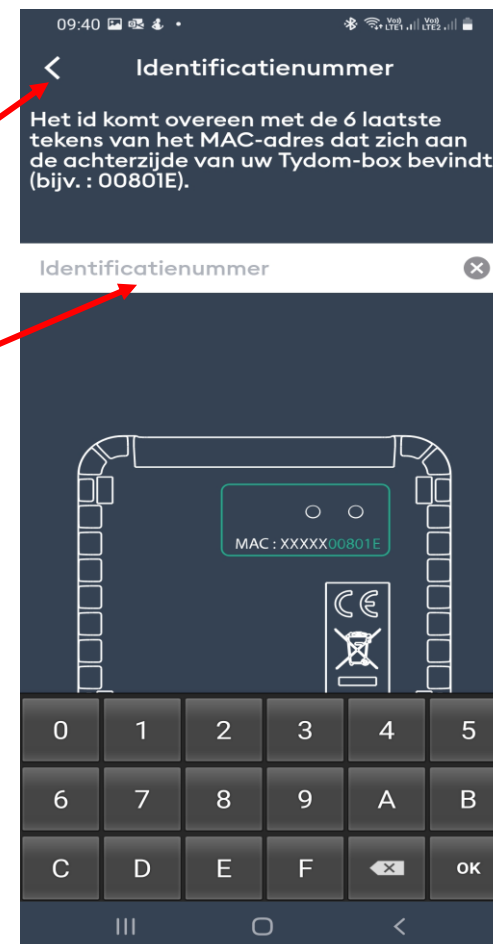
09:40

Identificatienummer

Het id komt overeen met de 6 laatste tekens van het MAC-adres dat zich aan de achterzijde van uw Tydom-box bevindt (bijv. : 00801E).

Identificatienummer

MAC : XXXXX00801E

CE

0 1 2 3 4 5
6 7 8 9 A B
C D E F OK